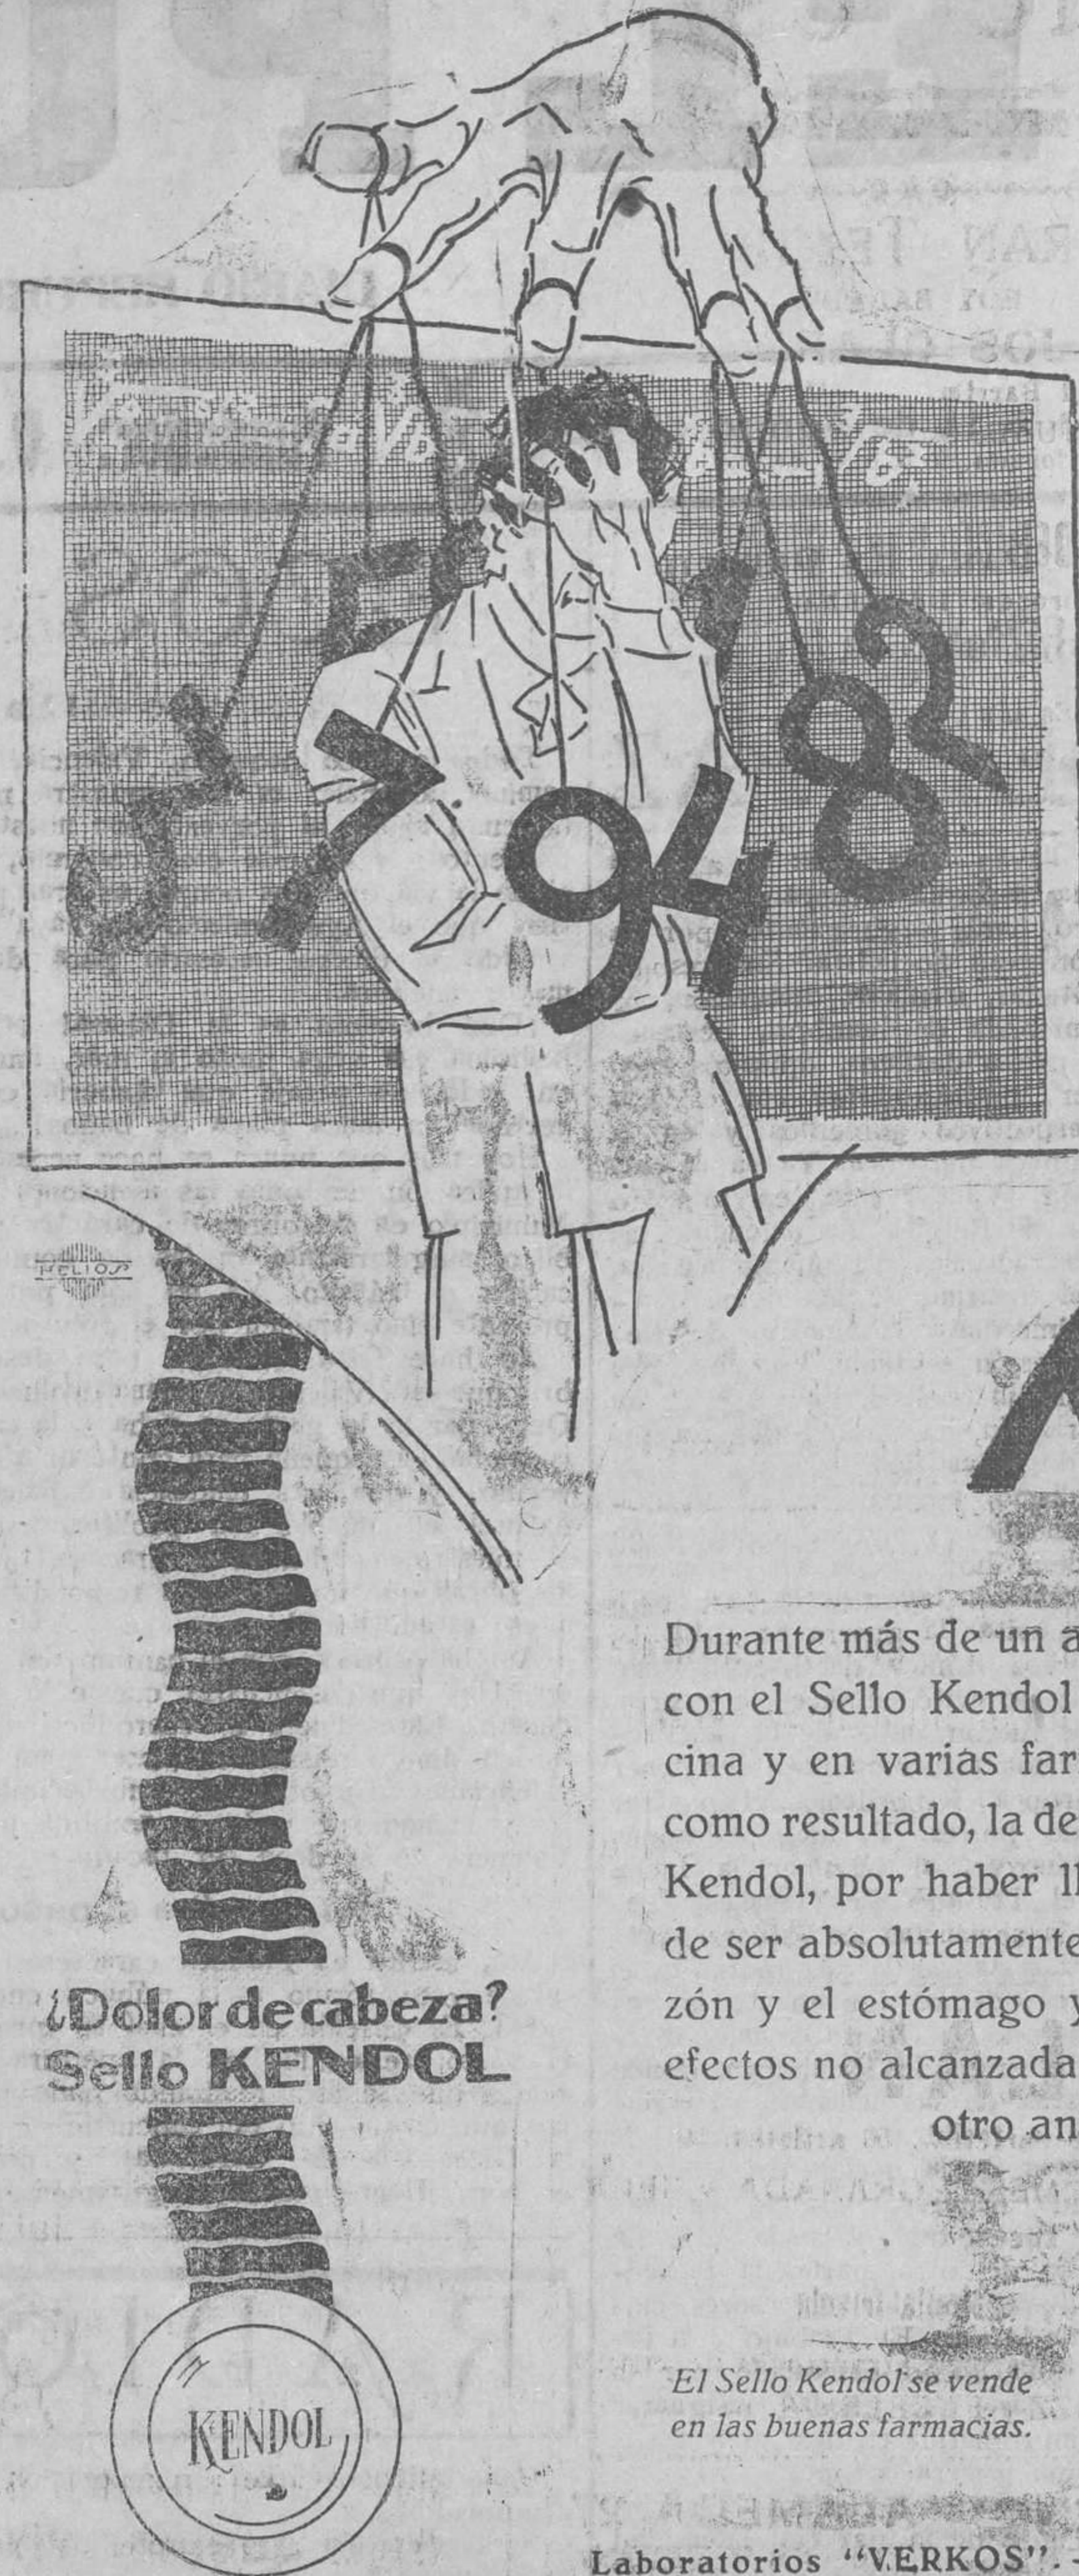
HELIOS

¿Dolor de cabeza? Sello KENDOL

KENDOL

Durante más de un a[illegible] con el Sello Kendol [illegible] cina y en varias far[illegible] como resultado, la de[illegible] Kendol, por haber ll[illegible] de ser absolutamente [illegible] zón y el estómago y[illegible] efectos no alcanzada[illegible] otro an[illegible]

El Sello Kendol se vende en las buenas farmacias.

Laboratorios "VERKOS".